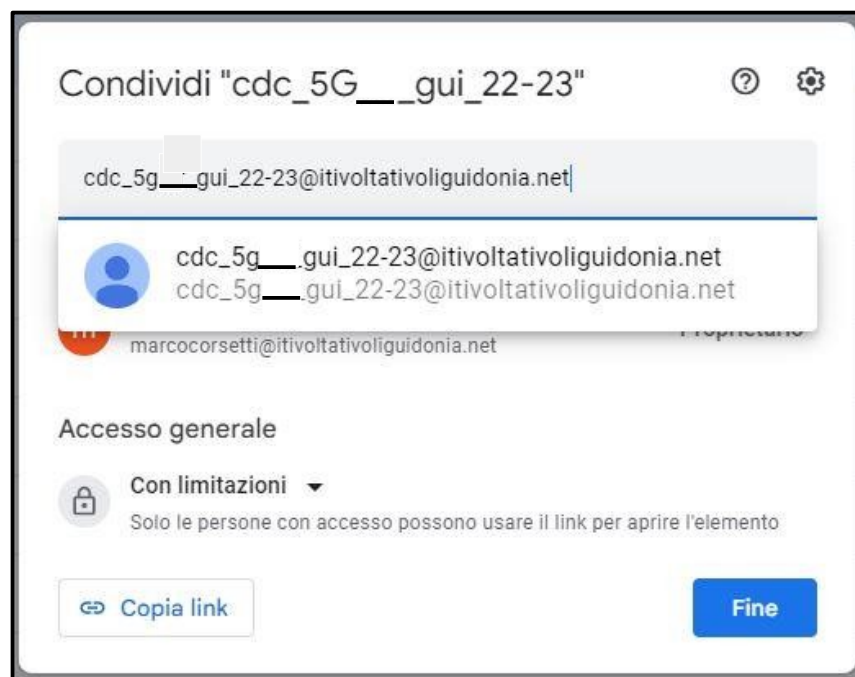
Condividi "cdc_5G___gui_22-23"

cdc_5g___gui_22-23@itivoltativoliguidonia.net

cdc_5g___gui_22-23@itivoltativoliguidonia.net
cdc_5g___gui_22-23@itivoltativoliguidonia.net

m marcocorsetti@itivoltativoliguidonia.net Proprietario

Accesso generale

Con limitazioni
Solo le persone con accesso possono usare il link per aprire l'elemento

Copia link

Fine